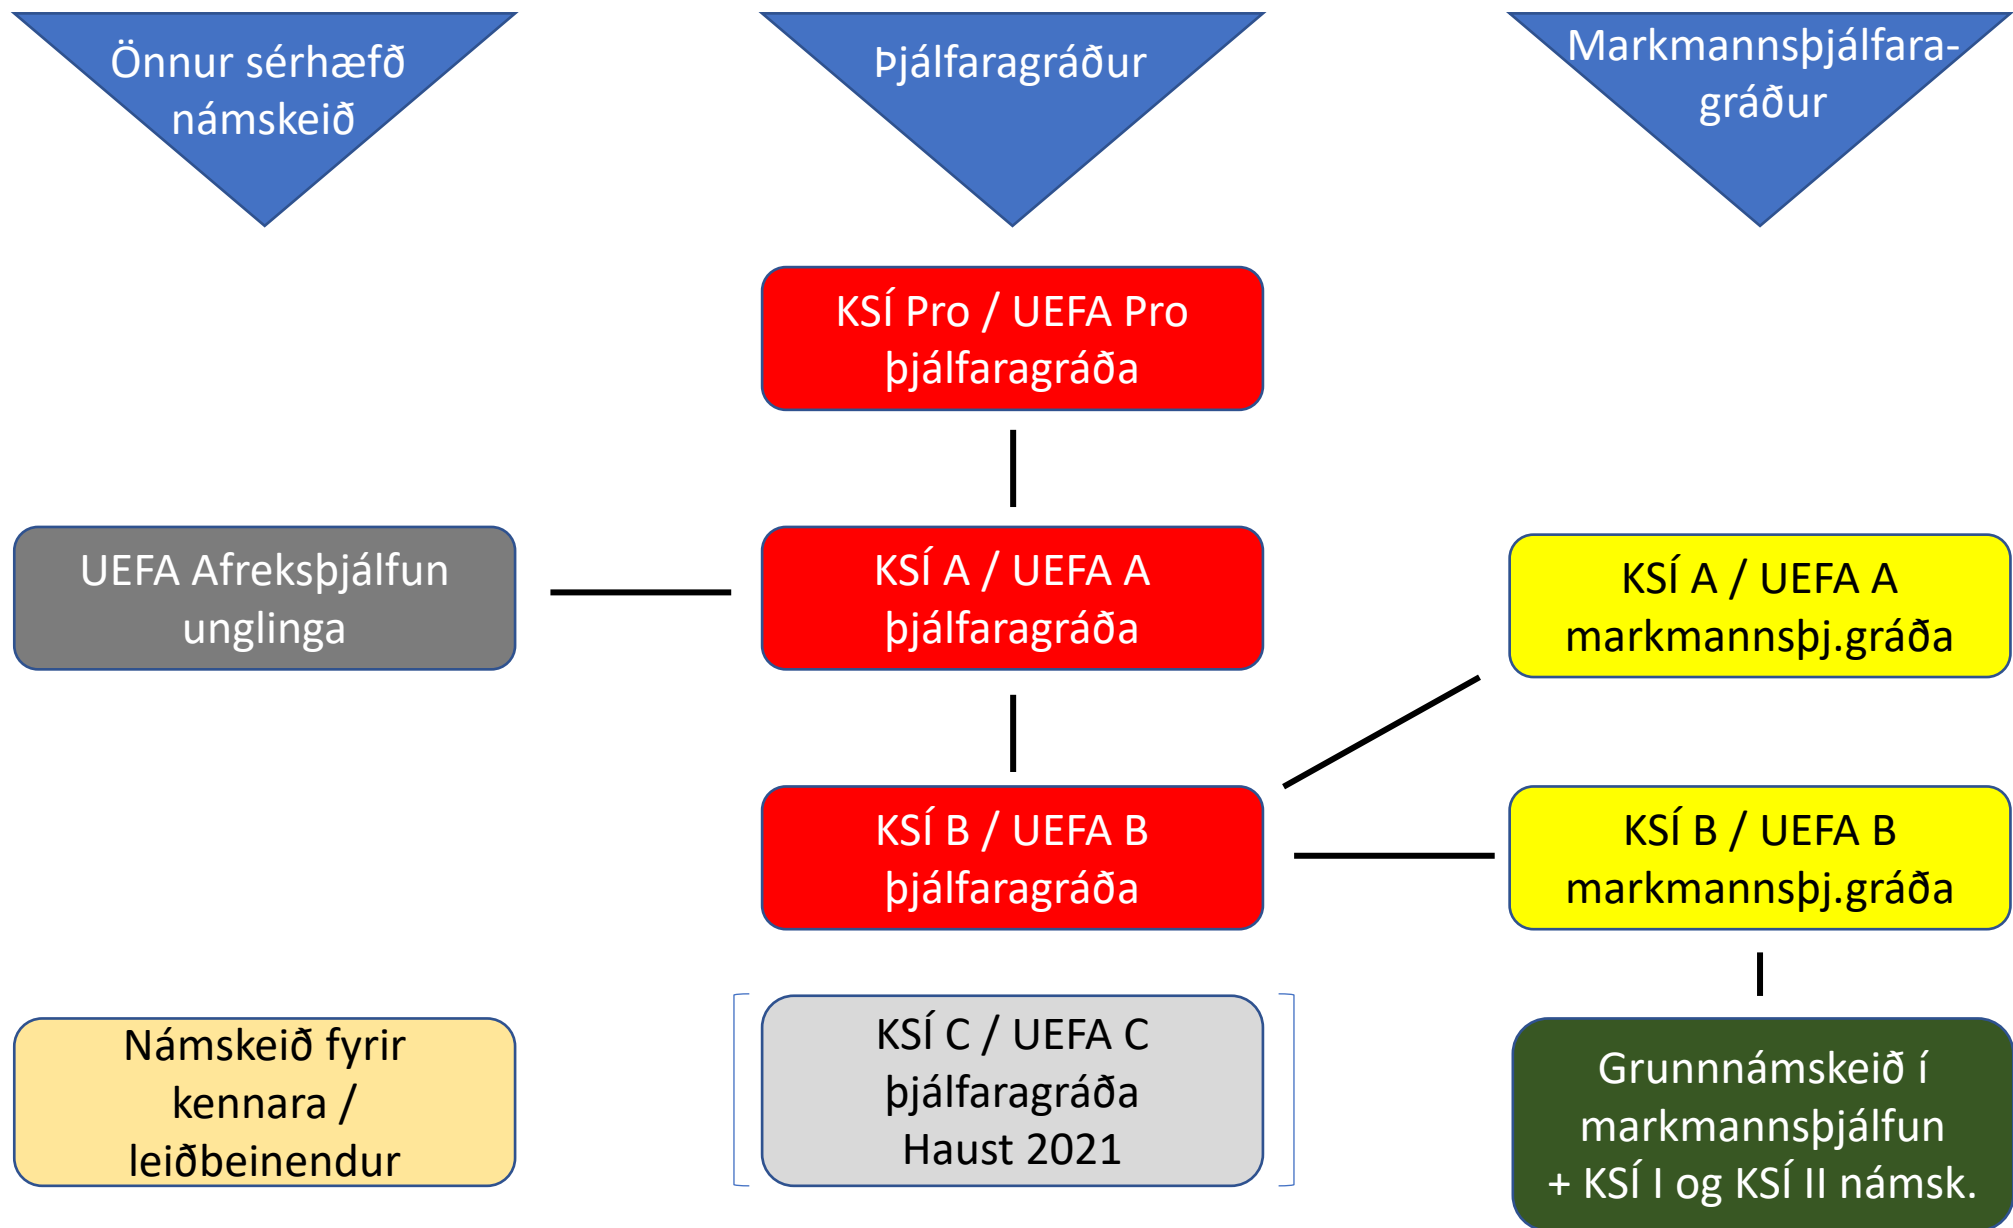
Önnur sérhæfð námskeið

Þjálfaragráður

Markmannsþjálfara-gráður

KSÍ Pro / UEFA Pro þjálfaragráða

UEFA Afreksþjálfun unglinga

KSÍ A / UEFA A þjálfaragráða

KSÍ A / UEFA A markmannsþj.gráða

KSÍ B / UEFA B þjálfaragráða

KSÍ B / UEFA B markmannsþj.gráða

Námskeið fyrir kennara / leiðbeinendur

KSÍ C / UEFA C þjálfaragráða Haust 2021

Grunnnámskeið í markmannsþjálfun + KSÍ I og KSÍ II námsk.